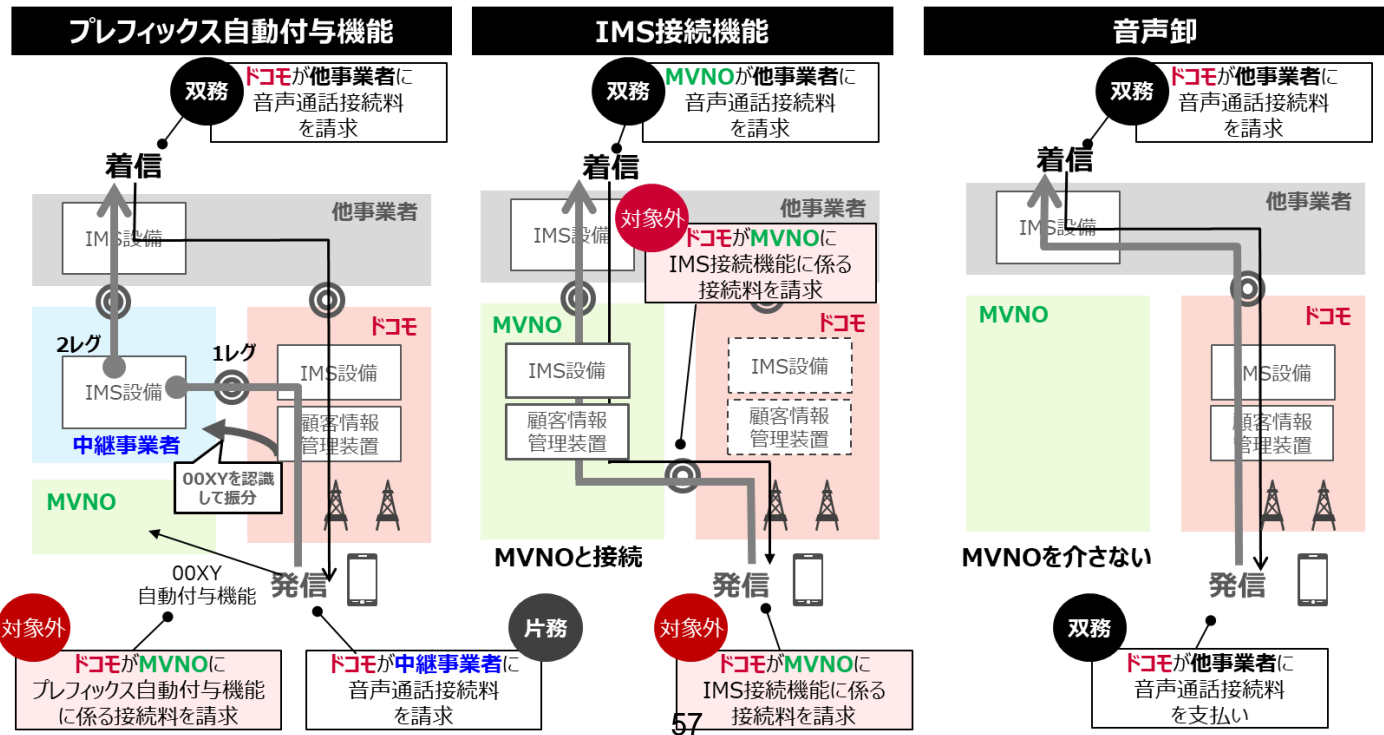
プレフィックス自動付与機能

双務
ドコモが他事業者に音声通話接続料を請求

着信

他事業者
IMS設備

ドコモ
2レグ
1レグ
IMS設備
IMS設備
顧客情報管理装置
中継事業者
00XYを認識して振分
MVNO

00XY
自動付与機能
発信

対象外
ドコモがMVNOにプレフィックス自動付与機能に係る接続料を請求

片務
ドコモが中継事業者に音声通話接続料を請求

IMS接続機能

双務
MVNOが他事業者に音声通話接続料を請求

着信

他事業者
IMS設備

対象外
ドコモがMVNOにIMS接続機能に係る接続料を請求

MVNO
ドコモ
IMS設備
顧客情報管理装置
IMS設備
顧客情報管理装置

MVNOと接続
発信

対象外
ドコモがMVNOにIMS接続機能に係る接続料を請求

音声卸

双務
ドコモが他事業者に音声通話接続料を請求

着信

他事業者
IMS設備

MVNO
ドコモ
IMS設備
顧客情報管理装置

MVNOを介さない
発信

双務
ドコモが他事業者に音声通話接続料を支払い

57